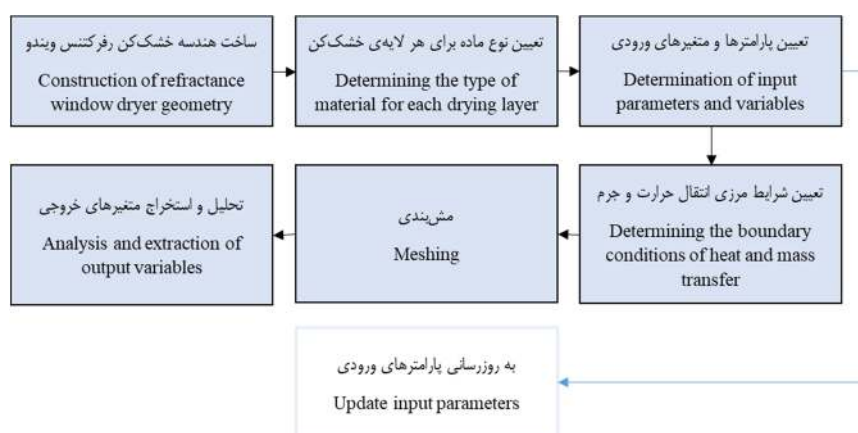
ساخت هندسه خشک‌کن رفرکتنس ویندو
Construction of refractance window dryer geometry

تعیین نوع ماده برای هر لایه‌ی خشک‌کن
Determining the type of material for each drying layer

تعیین پارامترها و متغیرهای ورودی
Determination of input parameters and variables

تعیین شرایط مرزی انتقال حرارت و جرم
Determining the boundary conditions of heat and mass transfer

مش‌بندی
Meshing

تحلیل و استخراج متغیرهای خروجی
Analysis and extraction of output variables

به روزرسانی پارامترهای ورودی
Update input parameters